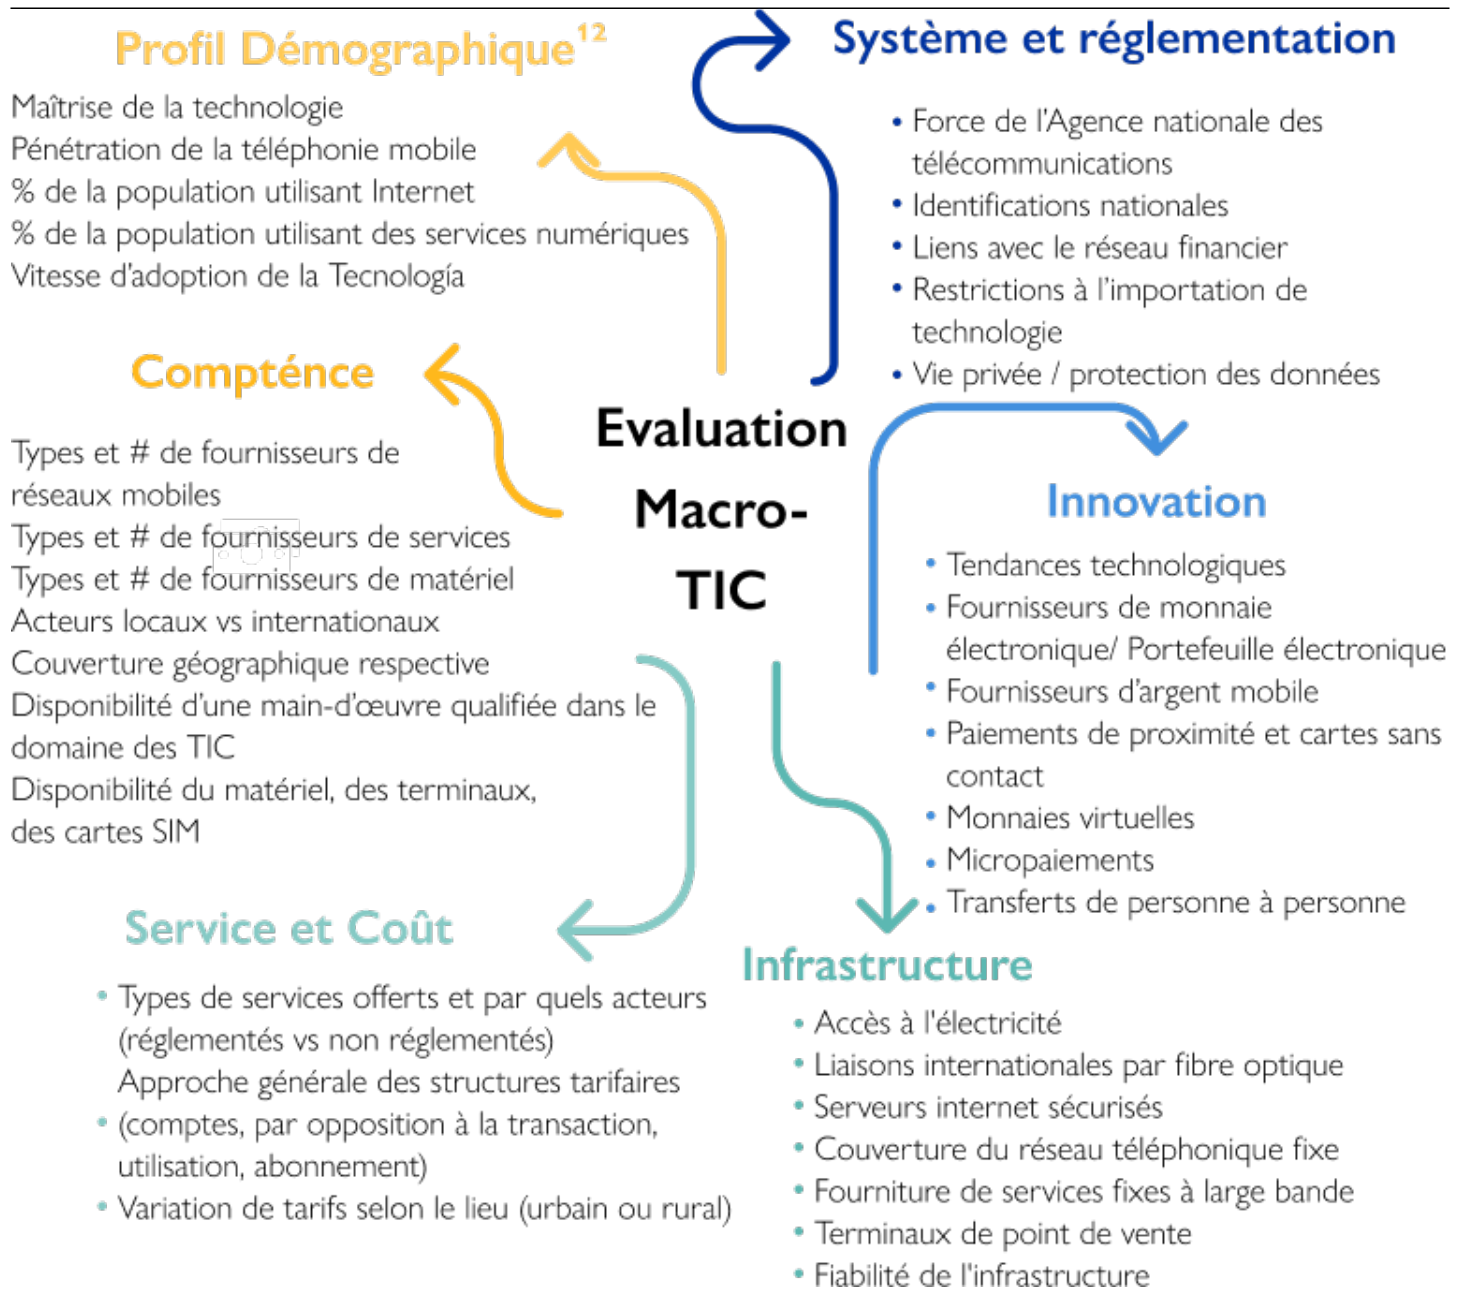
Profil Démographique$^{12}$

Maîtrise de la technologie
Pénétration de la téléphonie mobile
% de la population utilisant Internet
% de la population utilisant des services numériques
Vitesse d'adoption de la Tecnología

Système et réglementation

• Force de l'Agence nationale des télécommunications
• Identifications nationales
• Liens avec le réseau financier
• Restrictions à l'importation de technologie
• Vie privée / protection des données

Comptténce

Types et # de fournisseurs de réseaux mobiles
Types et # de fournisseurs de services
Types et # de fournisseurs de matériel
Acteurs locaux vs internationaux
Couverture géographique respective
Disponibilité d'une main-d'œuvre qualifiée dans le domaine des TIC
Disponibilité du matériel, des terminaux, des cartes SIM

Evaluation Macro-TIC

Innovation

• Tendances technologiques
• Fournisseurs de monnaie électronique/ Portefeuille électronique
• Fournisseurs d'argent mobile
• Paiements de proximité et cartes sans contact
• Monnaies virtuelles
• Micropaiements
• Transferts de personne à personne

Service et Coût

• Types de services offerts et par quels acteurs (réglementés vs non réglementés)
Approche générale des structures tarifaires
• (comptes, par opposition à la transaction, utilisation, abonnement)
• Variation de tarifs selon le lieu (urbain ou rural)

Infrastructure

• Accès à l'électricité
• Liaisons internationales par fibre optique
• Serveurs internet sécurisés
• Couverture du réseau téléphonique fixe
• Fourniture de services fixes à large bande
• Terminaux de point de vente
• Fiabilité de l'infrastructure